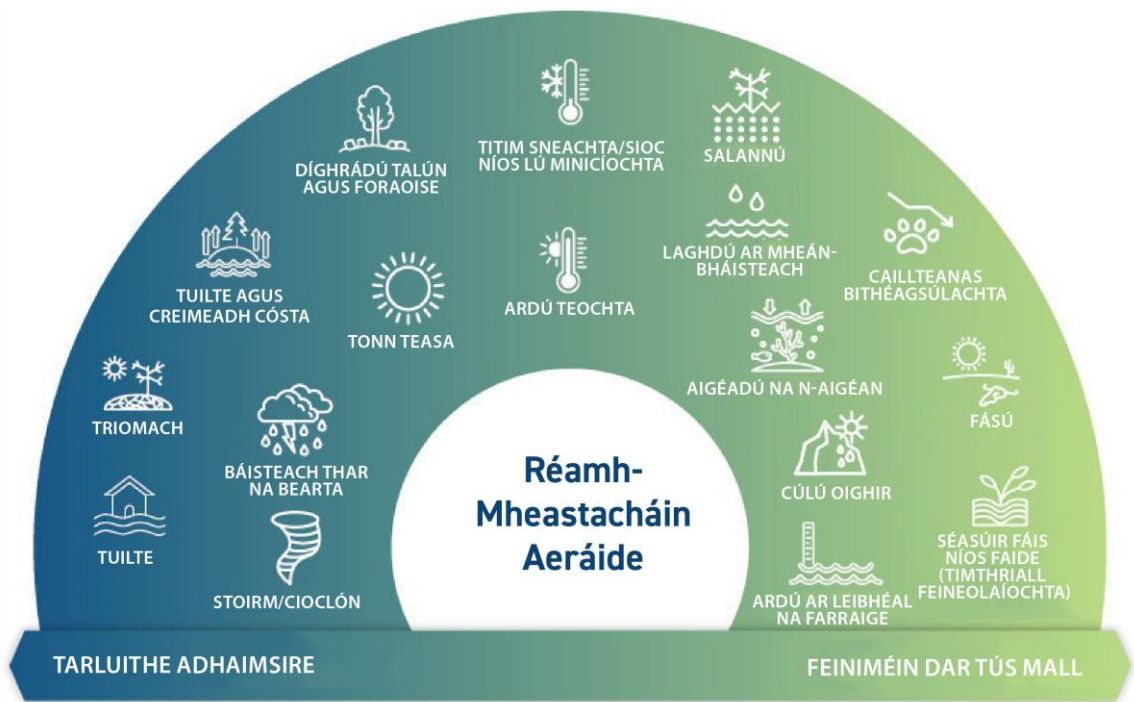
Réamh-Mheastacháin Aeráide

DÍGHRÁDÚ TALÚN AGUS FORAOISE

TITIM SNEACHTA/SIOC NÍOS LÚ MINICÍOCHTA

SALANNÚ

TUILTE AGUS CREIMEADH CÓSTA

LAGHDÚ AR MHEÁN-BHÁISTEACH

CAILLTEANAS BITHÉAGSÚLACHTA

TONN TEASA

ARDÚ TEOCHTA

AIGÉADÚ NA N-AIGÉAN

TRIOMACH

FÁSÚ

BÁISTEACH THAR NA BEARTA

CÚLÚ OIGHIR

TUILTE

STOIRM/CIOCLÓN

SÉASÚIR FÁIS NÍOS FAIDE (TIMTHRIALL FEINEOLAÍOCHTA)

ARDÚ AR LEIBHÉAL NA FARRAIGE

TARLUITHE ADHAIMSIRE

FEINIMÉIN DAR TÚS MALL